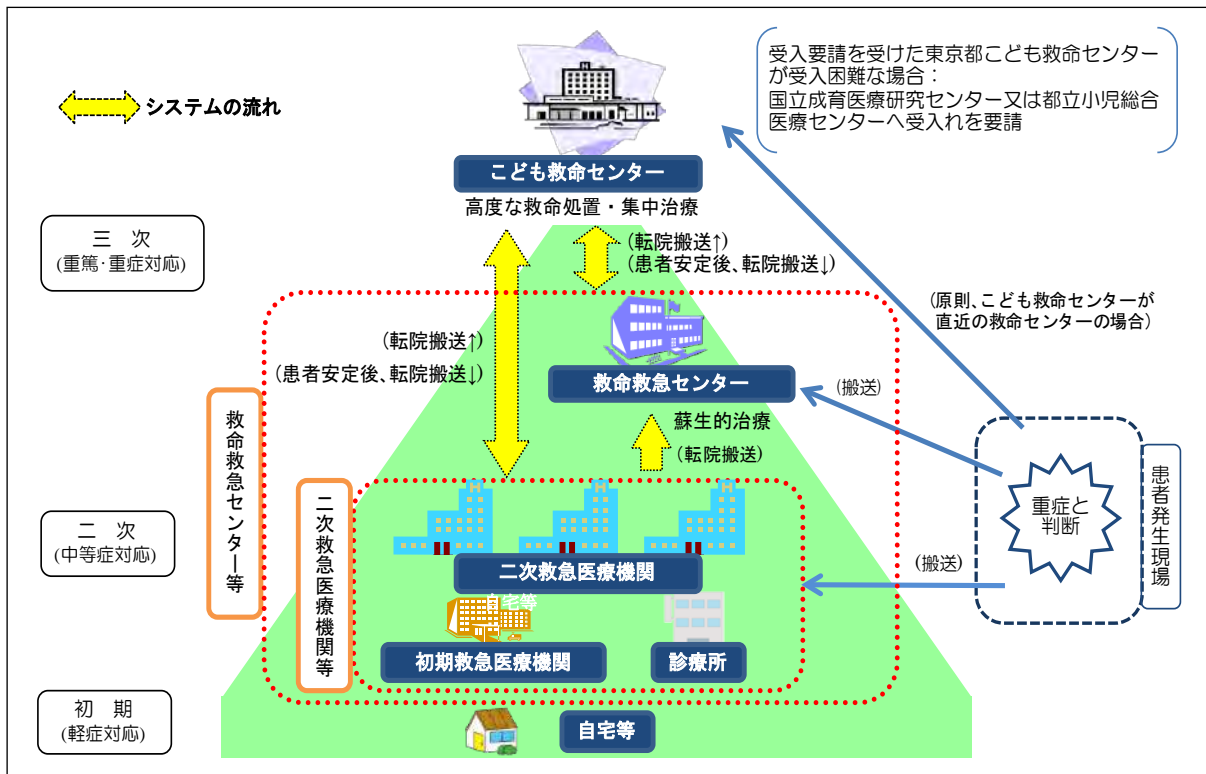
システムの流れ

受入要請を受けた東京都こども救命センターが受入困難な場合：
国立成育医療研究センター又は都立小児総合医療センターへ受入れを要請

こども救命センター
高度な救命処置・集中治療

三　次
(重篤･重症対応)

(転院搬送↑)
(患者安定後、転院搬送↓)

(原則、こども救命センターが直近の救命センターの場合)

(転院搬送↑)
(患者安定後、転院搬送↓)

救命救急センター

(搬送)

蘇生的治療

(転院搬送)

救命救急センター等

二次救急医療機関等

二　次
(中等症対応)

重症と判断

患者発生現場

(搬送)

二次救急医療機関

自宅等

初期救急医療機関

診療所

初　期
(軽症対応)

自宅等